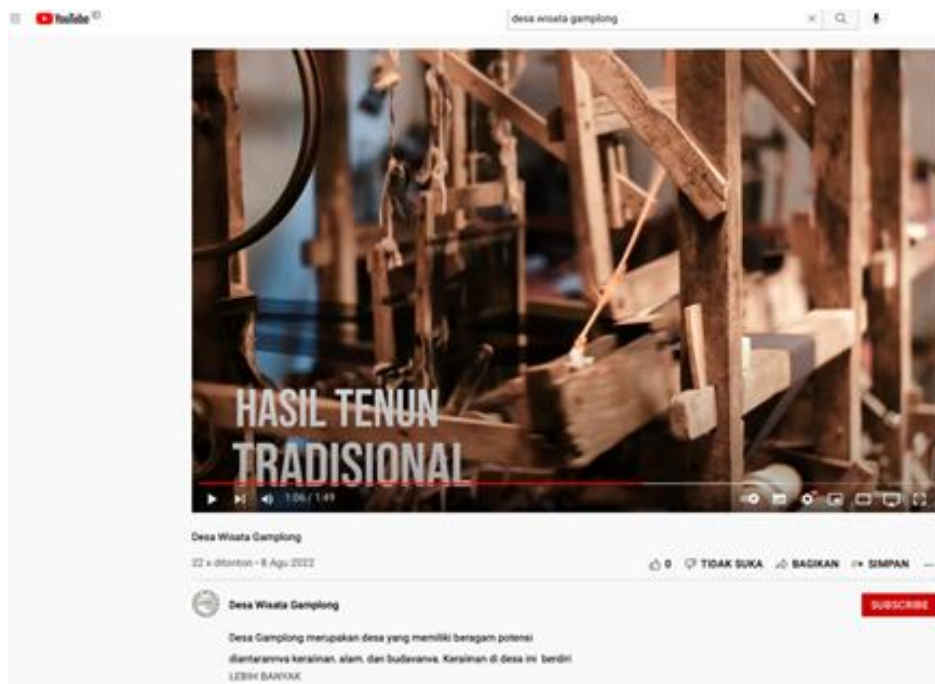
YouTube ID

desa wisata gamplong

HASIL TENUN TRADISIONAL

1:06 / 1:49

Desa Wisata Gamplong

22 x ditonton • 8 Agu 2022

0 TIDAK SUKA BAGIKAN SIMPAN

Desa Wisata Gamplong

SUBSCRIBE

Desa Gamplong merupakan desa yang memiliki beragam potensi diantaranya kerajinan, alam, dan budayanya. Kerajinan di desa ini berdiri

LEBIH BANYAK